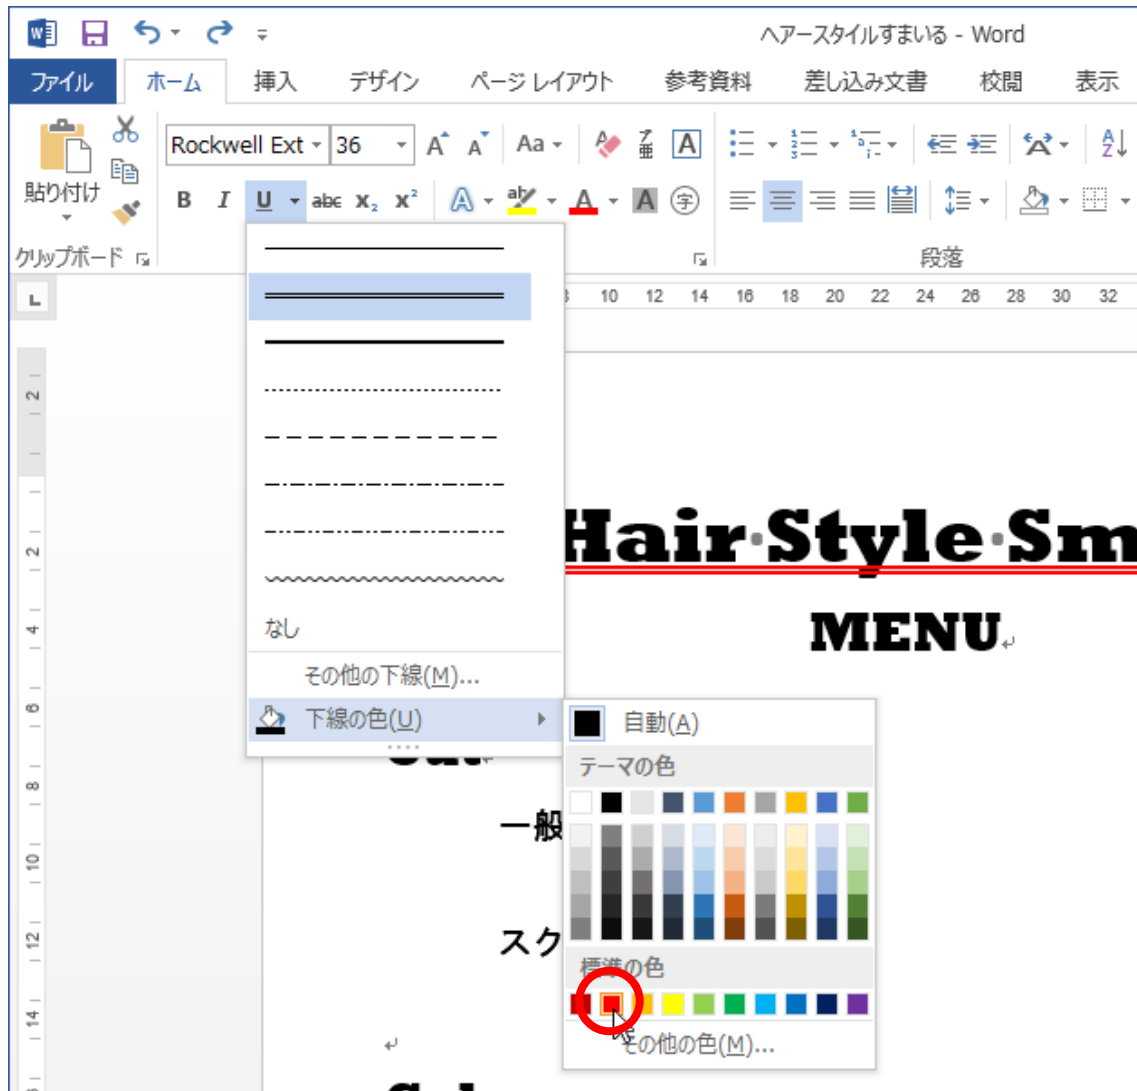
ヘアースタイルすまいる - Word

ファイル ホーム 挿入 デザイン ページ レイアウト 参考資料 差し込み文書 校閲 表示

貼り付け
Rockwell Ext 36
B I U abc $x_2$ $x^2$
クリップボード
段落

10 12 14 16 18 20 22 24 26 28 30 32

なし
その他の下線(M)...
下線の色(U)

Hair·Style·Sm
MENU

自動(A)
テーマの色
標準の色
その他の色(M)...

一般
スク